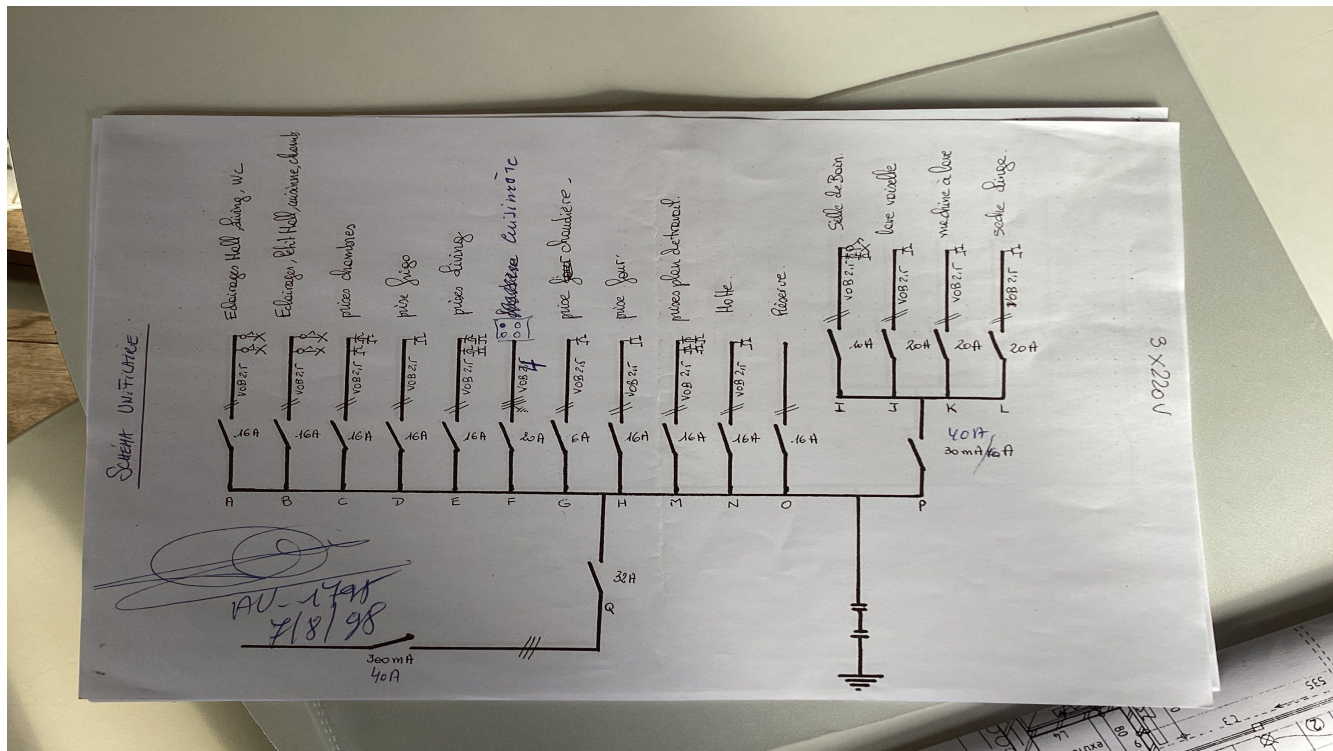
SCHEMA UNIFILAIRE

Eclairages Hall living, WC
Eclairages, Ch. Hall cuisine, chamb.
prises chambres
prise frigo
prises living
cuisinière
prise chaudière,
prise four
prises plan de travail
Hotte
Réserve
Salle de Bain
lave vaisselle
machine à laver
sèche linge

VOB 2,5
VOB 2,5
VOB 2,5
VOB 2,5
VOB 2,5
VOB 4
VOB 2,5
VOB 2,5
VOB 2,5
VOB 2,5
VOB 2,5
VOB 2,5
VOB 2,5
VOB 2,5

16A 16A 16A 16A 16A 20A 6A 16A 16A 16A 16A
16A 20A 20A 20A

A B C D E F G H M N O P
I J K L

40A
30mA/40A

32A
Q

300mA
40A

3 x 220V

AU-1748
7/8/98